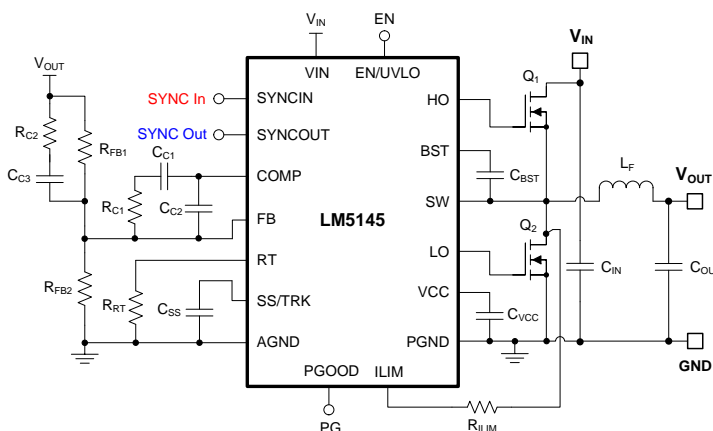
$V_{IN}$ EN
$V_{IN}$
$V_{OUT}$
VIN EN/UVLO
$Q_1$
SYNC In SYNCIN HO
$R_{C2}$ $R_{FB1}$
SYNC Out SYNCOUT
$C_{C1}$ BST
$L_F$
$C_{C3}$ COMP $C_{BST}$ $V_{OUT}$
$R_{C1}$ $C_{C2}$ SW
FB LM5145
$Q_2$
LO
RT
$R_{FB2}$ $C_{IN}$ $C_{OUT}$
$R_{RT}$ $C_{SS}$ SS/TRK VCC
$C_{VCC}$
AGND PGND
GND
PGOOD ILIM
$R_{ILIM}$
PG